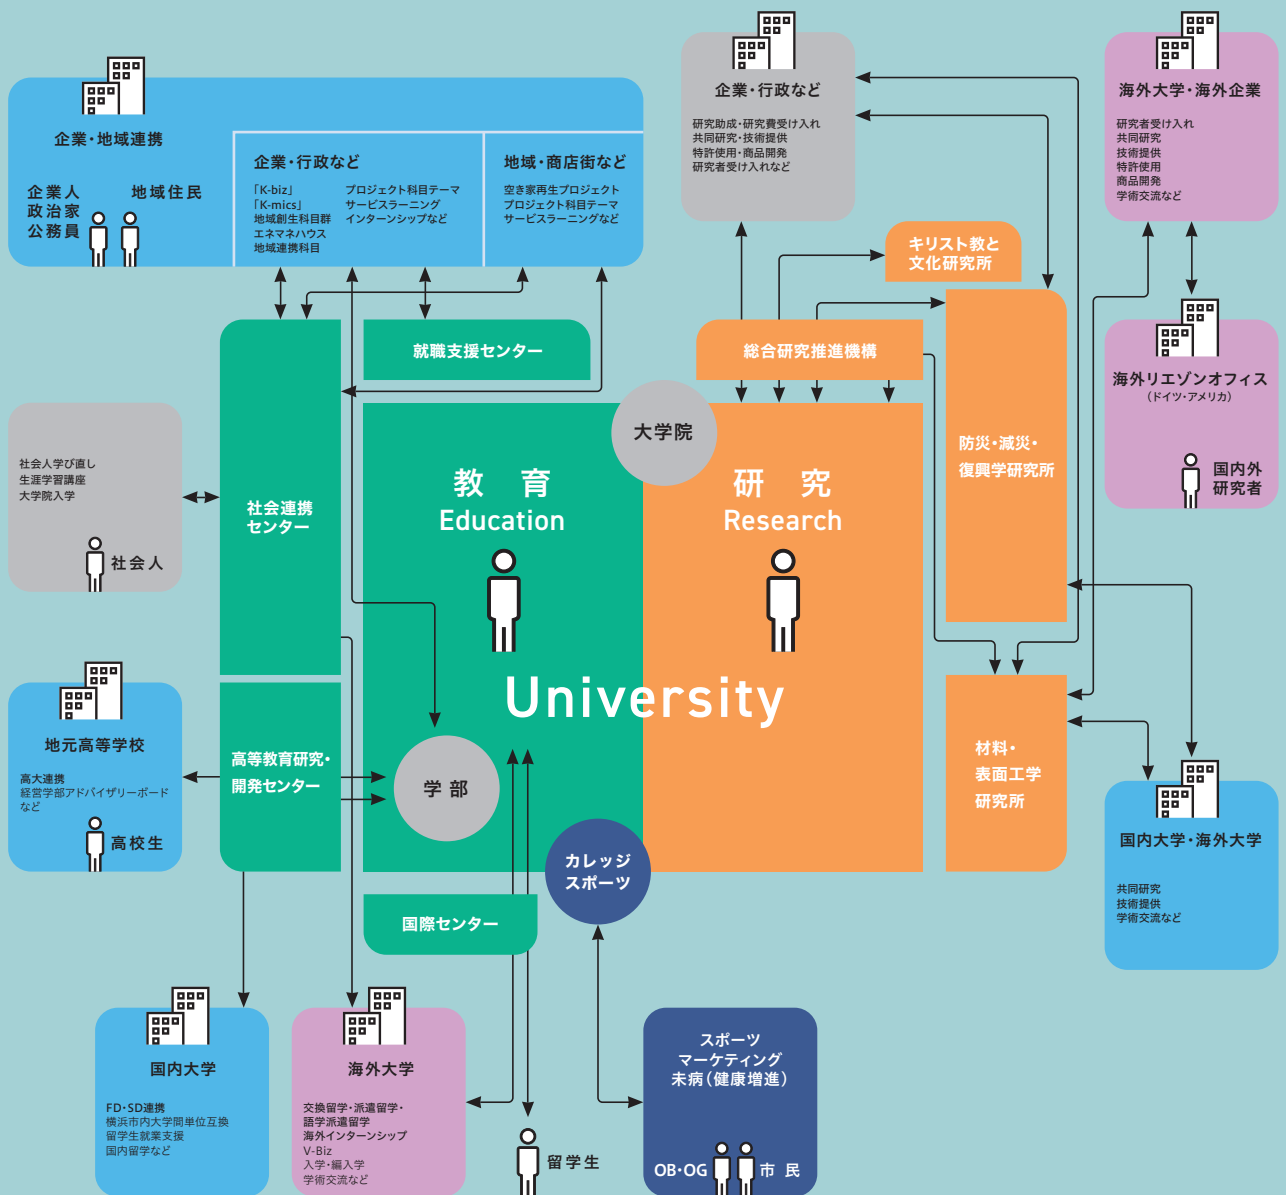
企業・地域連携

企業人
政治家
公務員

地域住民

企業・行政など
「K-biz」
「K-mics」
地域創生科目群
エネマネハウス
地域連携科目
プロジェクト科目テーマ
サービスラーニング
インターンシップなど

地域・商店街など
空き家再生プロジェクト
プロジェクト科目テーマ
サービスラーニングなど

企業・行政など
研究助成・研究費受け入れ
共同研究・技術提供
特許使用・商品開発
研究者受け入れなど

海外大学・海外企業
研究者受け入れ
共同研究
技術提供
特許使用
商品開発
学術交流など

キリスト教と
文化研究所

就職支援センター

総合研究推進機構

海外リエゾンオフィス
（ドイツ・アメリカ）

国内外
研究者

社会人学び直し
生涯学習講座
大学院入学

社会人

社会連携
センター

大学院

教　育
Education

研　究
Research

防災・減災・
復興学研究所

University

地元高等学校
高大連携
経営学部アドバイザリーボード
など

高校生

高等教育研究・
開発センター

学 部

材料・
表面工学
研究所

国内大学・海外大学
共同研究
技術提供
学術交流など

カレッジ
スポーツ

国際センター

国内大学
FD・SD連携
横浜市内大学間単位互換
留学生就業支援
国内留学など

海外大学
交換留学・派遣留学・
語学派遣留学
海外インターンシップ
V-Biz
入学・編入学
学術交流など

留学生

スポーツ
マーケティング
未病（健康増進）

OB・OG　市 民